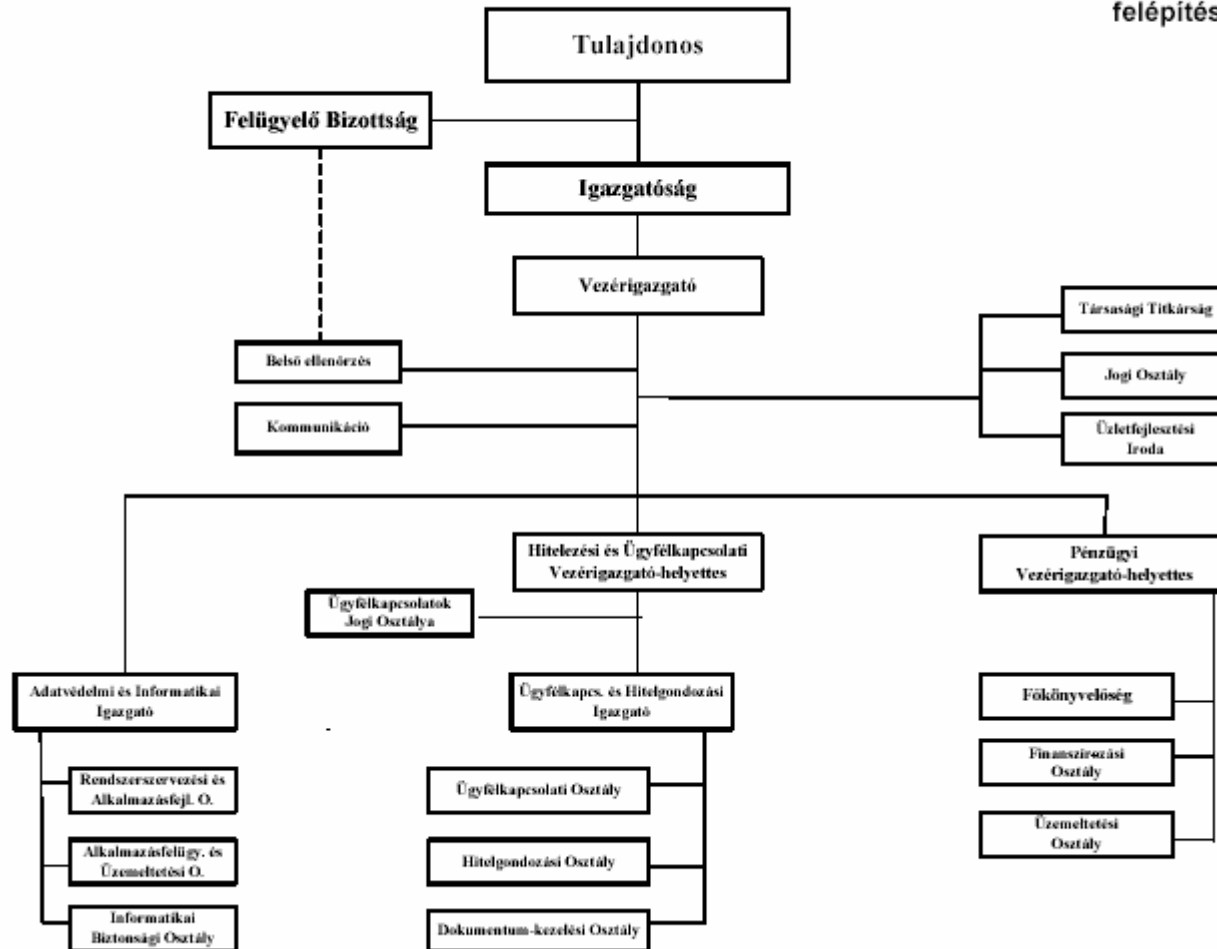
felépítés

Tulajdonos

Felügyelő Bizottság

Igazgatóság

Vezérigazgató

Társasági Titkárság

Jogi Osztály

Üzletfejlesztési Iroda

Belső ellenőrzés

Kommunikáció

Hitelezési és Ügyfélkapcsolati Vezérigazgató-helyettes

Pénzügyi Vezérigazgató-helyettes

Ügyfélkapcsolatok Jogi Osztálya

Adatvédelmi és Informatikai Igazgató

Ügyfélkapcs. és Hitelgondozási Igazgató

Főkönyvelőség

Finanszírozási Osztály

Üzemeltetési Osztály

Rendszerszervezési és Alkalmazásfejl. O.

Alkalmazásfelügy. és Üzemeltetési O.

Informatikai Biztonsági Osztály

Ügyfélkapcsolati Osztály

Hitelgondozási Osztály

Dokumentum-kezelési Osztály